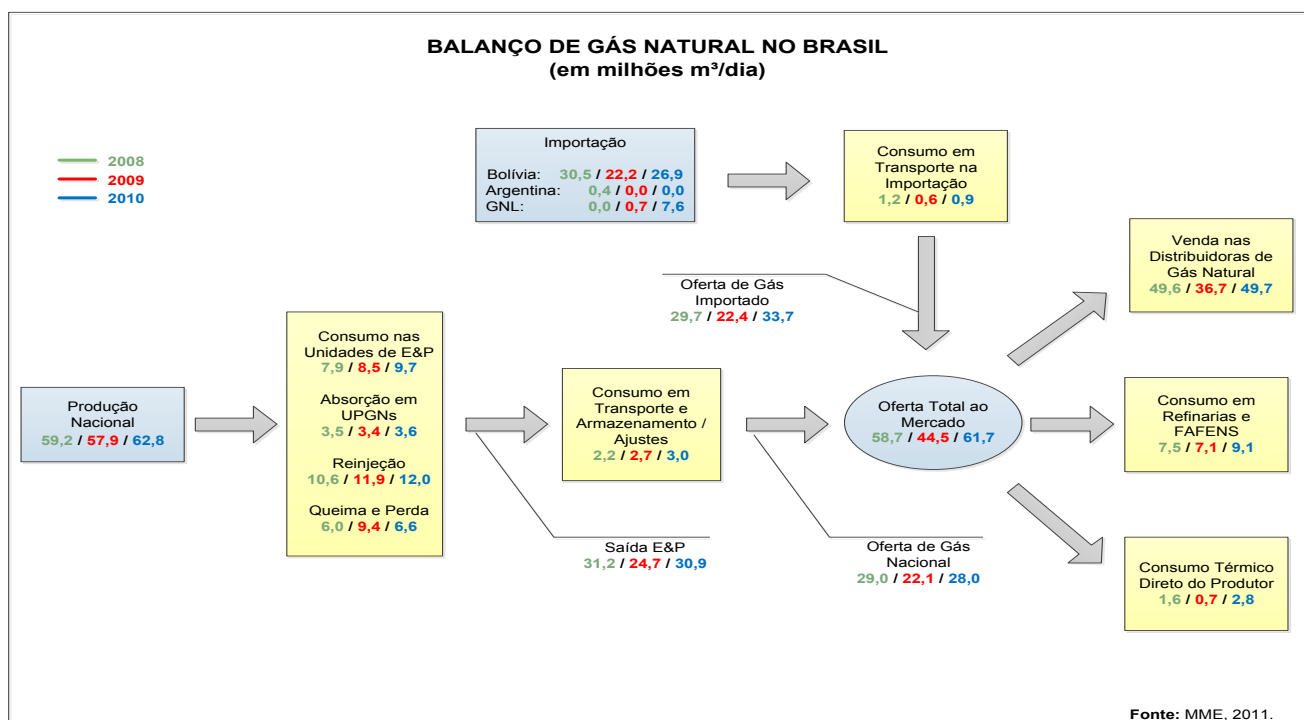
BALANÇO DE GÁS NATURAL NO BRASIL
(em milhões m³/dia)

2008
2009
2010

Importação
Bolívia: 30,5 / 22,2 / 26,9
Argentina: 0,4 / 0,0 / 0,0
GNL: 0,0 / 0,7 / 7,6

Consumo em Transporte na Importação
1,2 / 0,6 / 0,9

Venda nas Distribuidoras de Gás Natural
49,6 / 36,7 / 49,7

Oferta de Gás Importado
29,7 / 22,4 / 33,7

Produção Nacional
59,2 / 57,9 / 62,8

Consumo nas Unidades de E&P
7,9 / 8,5 / 9,7

Absorção em UPGNs
3,5 / 3,4 / 3,6

Reinjeção
10,6 / 11,9 / 12,0

Queima e Perda
6,0 / 9,4 / 6,6

Consumo em Transporte e Armazenamento / Ajustes
2,2 / 2,7 / 3,0

Oferta Total ao Mercado
58,7 / 44,5 / 61,7

Consumo em Refinarias e FAFENS
7,5 / 7,1 / 9,1

Saída E&P
31,2 / 24,7 / 30,9

Oferta de Gás Nacional
29,0 / 22,1 / 28,0

Consumo Térmico Direto do Produtor
1,6 / 0,7 / 2,8

Fonte: MME, 2011.